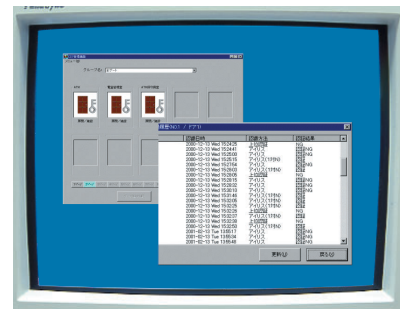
グループ名
2001-12-13 Wed 15:24:25
2001-12-13 Wed 15:24:40
2001-12-13 Wed 15:25:08
2001-12-13 Wed 15:25:15
2001-12-13 Wed 15:27:54
2001-12-13 Wed 15:28:03
2001-12-13 Wed 15:28:06
2001-12-13 Wed 15:28:15
2001-12-13 Wed 15:28:22
2001-12-13 Wed 15:30:13
2001-12-13 Wed 15:31:46
2001-12-13 Wed 15:32:00
2001-12-13 Wed 15:32:25
2001-12-13 Wed 15:32:25
2001-12-13 Wed 15:32:37
2001-12-13 Wed 15:32:38
2001-12-13 Wed 15:32:50
2001-12-13 Tue 13:55:17
2001-12-13 Tue 13:55:34
2001-12-13 Tue 13:55:48
アイリス
NG
更新(U)
閉じる(C)